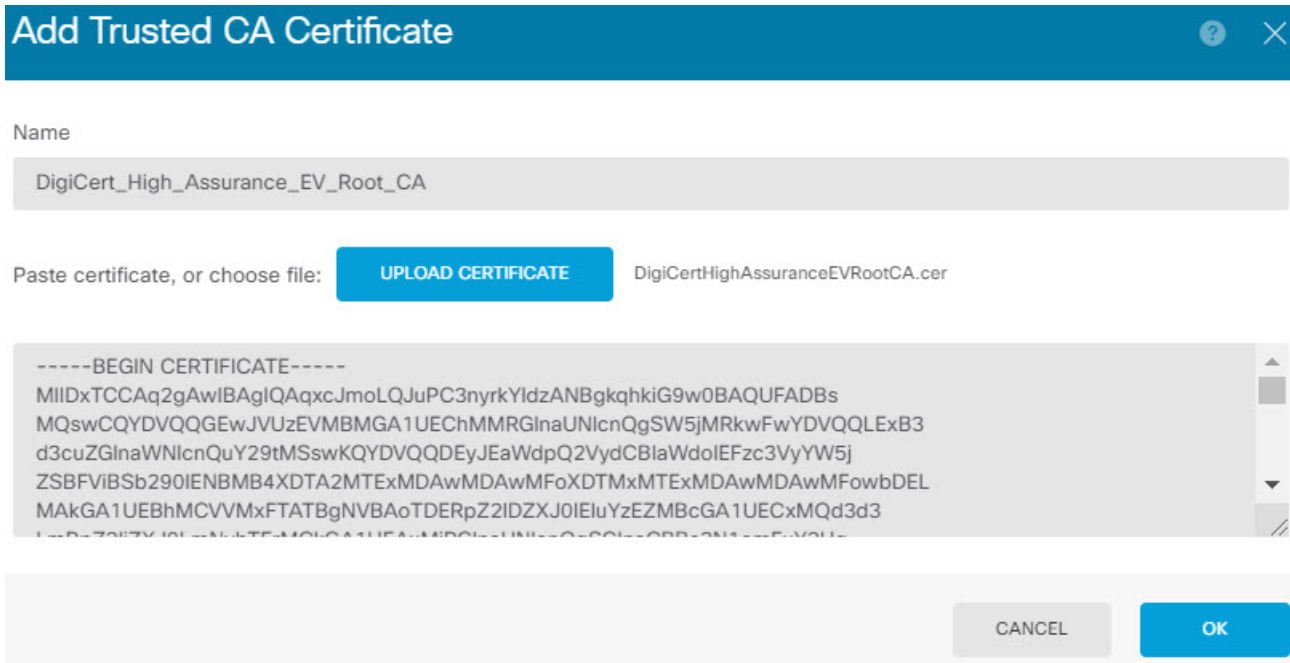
Add Trusted CA Certificate

Name

DigiCert_High_Assurance_EV_Root_CA

Paste certificate, or choose file: UPLOAD CERTIFICATE DigiCertHighAssuranceEVRootCA.cer

-----BEGIN CERTIFICATE-----
MIIDxTCCAq2gAwIBAgIQAqxcJmoLQJuPC3nyrkYldzANBgkqhkiG9w0BAQUFADBs
MQswCQYDVQQGEwJVUzEVMBMGA1UEChMMRGlnaUNlcnQgSW5jMRkwFwYDVQQLExB3
d3cuZGlnaWNlcnQuY29tMSswKQYDVQQDEyJEaWdpQ2VydCBIaWdoIEFzc3VyYW5j
ZSBFViBSb290IENBMB4XDTA2MTExMDAwMDAwMFoXDTMxMTExMDAwMDAwMFowbDEL
MAkGA1UEBhMCVVMxFTATBgNVBAoTDERpZ2IDZXJ0IEluYzEZMBcGA1UECxMQd3d3
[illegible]

CANCEL OK